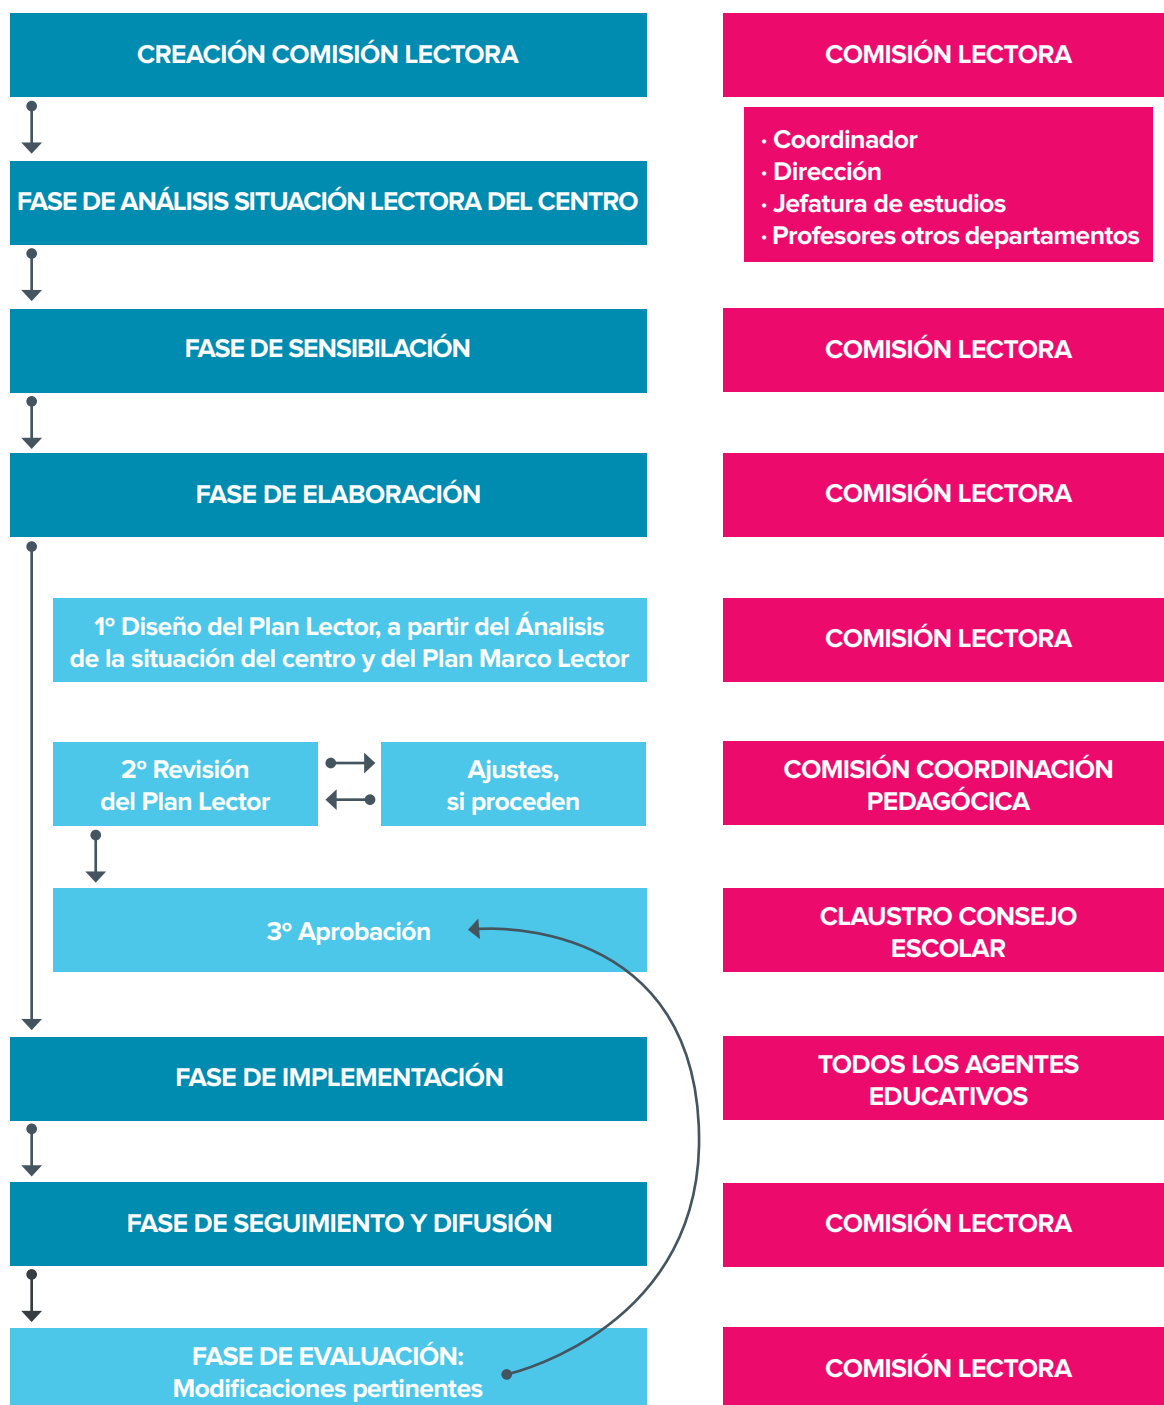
CREACIÓN COMISIÓN LECTORA

COMISIÓN LECTORA

· Coordinador
· Dirección
· Jefatura de estudios
· Profesores otros departamentos

FASE DE ANÁLISIS SITUACIÓN LECTORA DEL CENTRO

FASE DE SENSIBILACIÓN

COMISIÓN LECTORA

FASE DE ELABORACIÓN

COMISIÓN LECTORA

1º Diseño del Plan Lector, a partir del Análisis de la situación del centro y del Plan Marco Lector

COMISIÓN LECTORA

2º Revisión del Plan Lector

Ajustes, si proceden

COMISIÓN COORDINACIÓN PEDAGÓCICA

3º Aprobación

CLAUSTRO CONSEJO ESCOLAR

FASE DE IMPLEMENTACIÓN

TODOS LOS AGENTES EDUCATIVOS

FASE DE SEGUIMIENTO Y DIFUSIÓN

COMISIÓN LECTORA

FASE DE EVALUACIÓN: Modificaciones pertinentes

COMISIÓN LECTORA